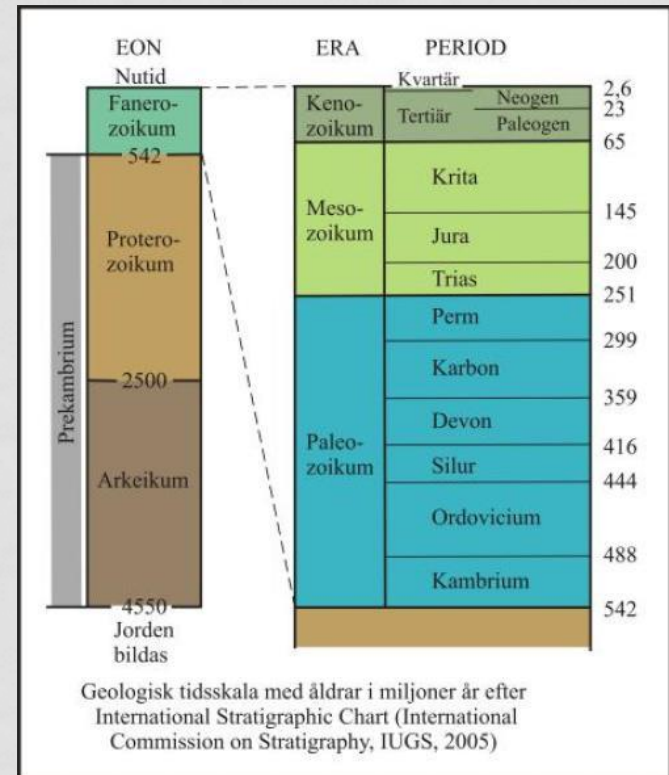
EON

Nutid

Fanerozoikum

542

Proterozoikum

2500

Arkeikum

4550

Jorden bildas

Prekambrium

ERA

PERIOD

Kvartär

2,6

Kenozoikum

Tertiär

Neogen

23

Paleogen

65

Mesozoikum

Krita

145

Jura

200

Trias

251

Paleozoikum

Perm

299

Karbon

359

Devon

416

Silur

444

Ordovicium

488

Kambrium

542

Geologisk tidsskala med åldrar i miljoner år efter International Stratigraphic Chart (International Commission on Stratigraphy, IUGS, 2005)